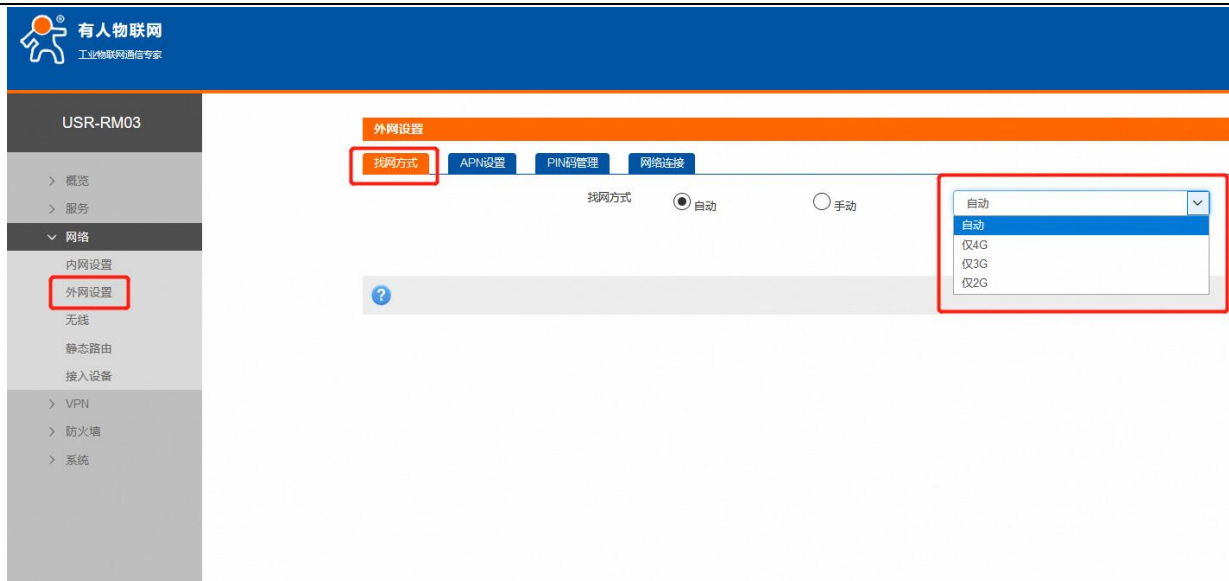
有人物联网
工业物联网通信专家

USR-RM03

> 概览
> 服务
∨ 网络
内网设置
外网设置
无线
静态路由
接入设备
> VPN
> 防火墙
> 系统

外网设置

找网方式 APN设置 PIN码管理 网络连接

找网方式 自动 手动

自动
自动
仅4G
仅3G
仅2G

?